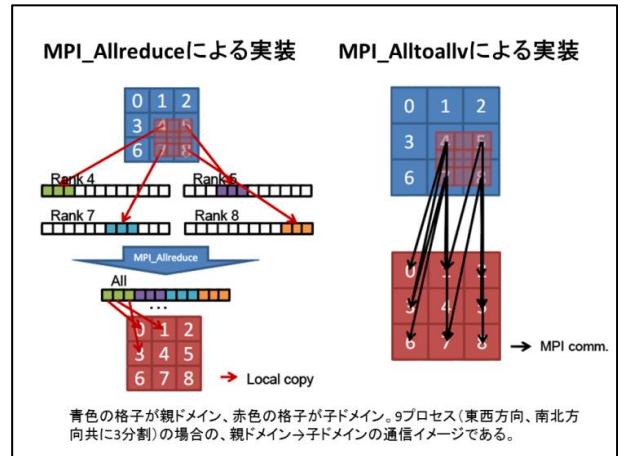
MPI_Allreduceによる実装

MPI_Alltoallvによる実装

0 1 2
3 4 5
6 7 8

Rank 4
Rank 5
Rank 7
Rank 8

MPI_Allreduce

All

...

0 1 2
3 4 5
6 7 8

Local copy

0 1 2
3 4 5
6 7 8

0 1 2
3 4 5
6 7 8

MPI comm.

青色の格子が親ドメイン、赤色の格子が子ドメイン。9プロセス（東西方向、南北方向共に3分割）の場合の、親ドメイン→子ドメインの通信イメージである。